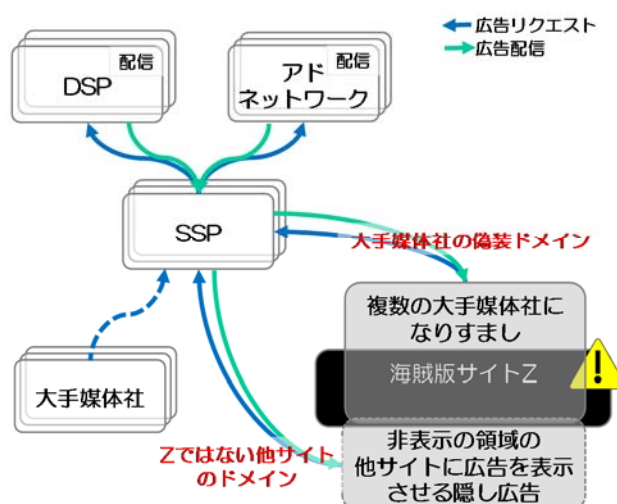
広告リクエスト
広告配信

配信
DSP

配信
アド
ネットワーク

SSP

大手媒体社の偽装ドメイン

複数の大手媒体社になりすまし

海賊版サイトZ

!

大手媒体社

Zではない他サイトのドメイン

非表示の領域の他サイトに広告を表示させる隠し広告